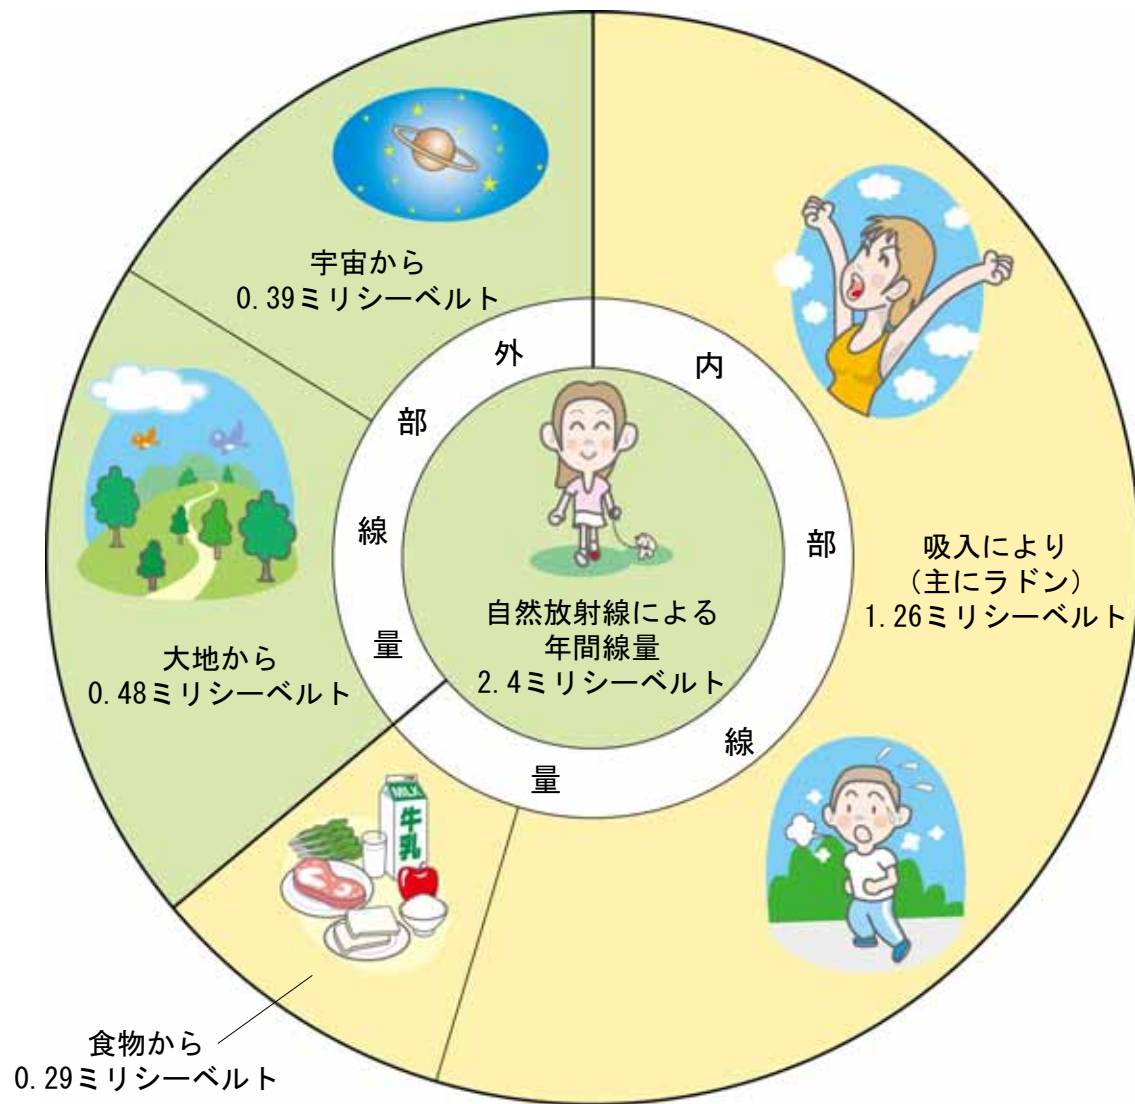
宇宙から
0.39ミリシーベルト

外部線量

内部線量

大地から
0.48ミリシーベルト

自然放射線による
年間線量
2.4ミリシーベルト

吸入により
（主にラドン）
1.26ミリシーベルト

MILK
牛乳

食物から
0.29ミリシーベルト